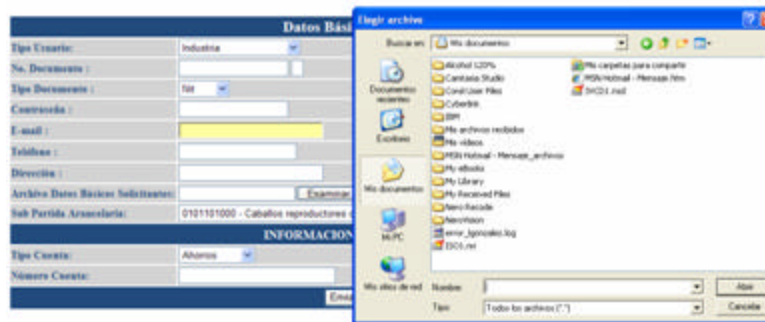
Datos Bási

Tipo Usuario: Industria
No. Documento :
Tipo Documento : Nit
Contraseña :
E-mail :
Telefono :
Dirección :
Archivo Datos Basicos Solicitantes: Examinar
Sub Partida Arancelaria: 0101101000 - Caballos reproductores c

INFORMACION

Tipo Cuenta: Ahorros
Número Cuenta:
Envi

Elegir archivo

Buscar en: Mis documentos

Documentos recientes
Escritorio
Mis documentos
Mi PC
Mis sitios de red

Alcohol 120%
Camtasia Studio
Corel User Files
Cyberlink
IBM
Mis archivos recibidos
Mis vídeos
MSN Hotmail - Mensaje_archivos
My eBooks
My Library
My Received Files
Nero Recode
NeroVision
error_lgonzalez.log
ISC01.mxl
Mis carpetas para compartir
MSN Hotmail - Mensaje.htm
ISC01.mxl

Nombre:
Tipo: Todos los archivos (*.*)
Abrir
Cancelar